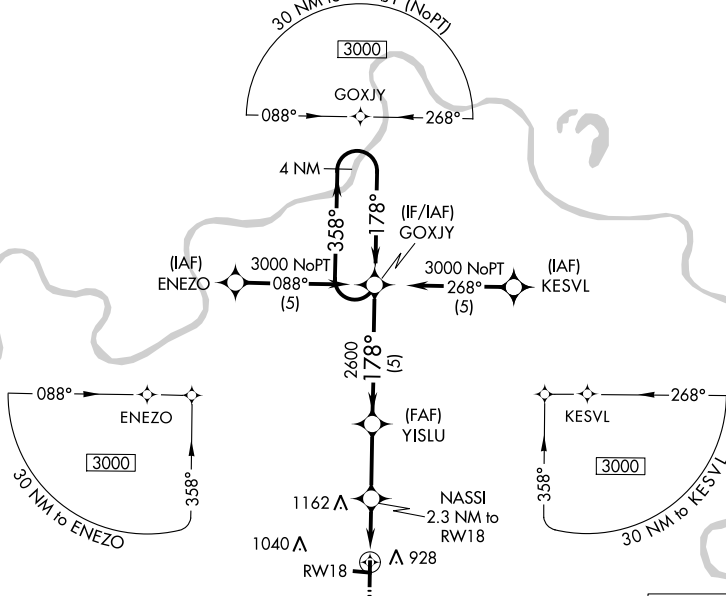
30 NM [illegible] (NoPT)
3000
GOXJY
088°
268°
4 NM
358°
178°
(IF/IAF)
GOXJY
(IAF)
ENEZO
3000 NoPT
088°
(5)
3000 NoPT
268°
(5)
(IAF)
KESVL
2600
178°
(5)
088°
ENEZO
3000
358°
30 NM to ENEZO
(FAF)
YISLU
KESVL
268°
358°
3000
30 NM to KESVL
1162
NASSI
2.3 NM to
RW18
1040
928
RW18